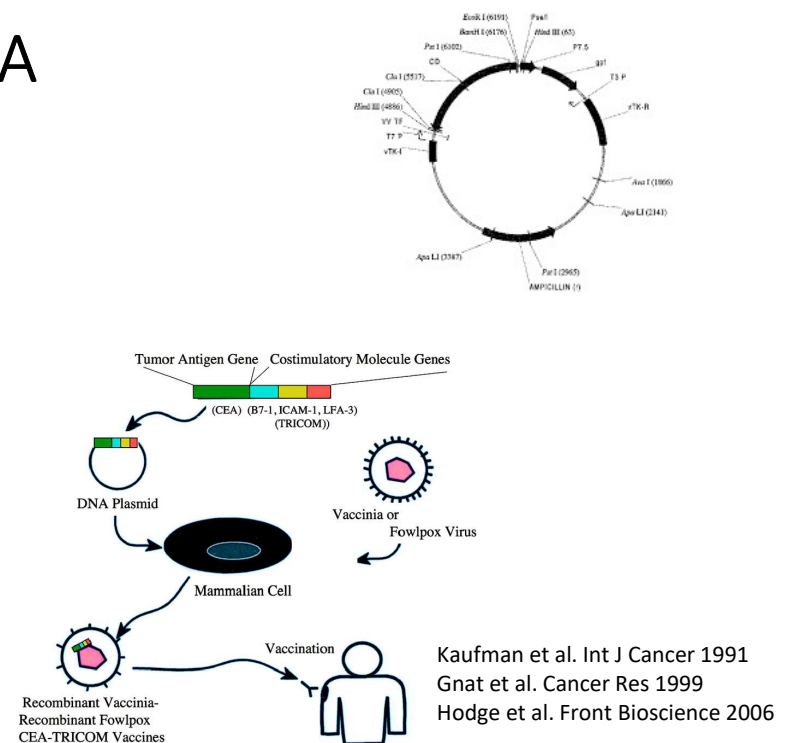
A

EcoR I (6191)
BamH I (6176)
Pst I (6102)
CD
Cla I (5537)
Cla I (4905)
Hind III (4886)
VV TF
T7 P
vTK-I
PasII
Hind III (63)
PT 5
Bgl
T3 P
vTK-R
Ava I (1866)
Apa LI (2143)
Apa LI (3387)
Pst I (2965)
AMPICILLIN (?)

Tumor Antigen Gene Costimulatory Molecule Genes
(CEA) (B7-1, ICAM-1, LFA-3) (TRICOM))

DNA Plasmid

Vaccinia or Fowlpox Virus

Mammalian Cell

Vaccination

Recombinant Vaccinia-Recombinant Fowlpox CEA-TRICOM Vaccines

Kaufman et al. Int J Cancer 1991
Gnat et al. Cancer Res 1999
Hodge et al. Front Bioscience 2006